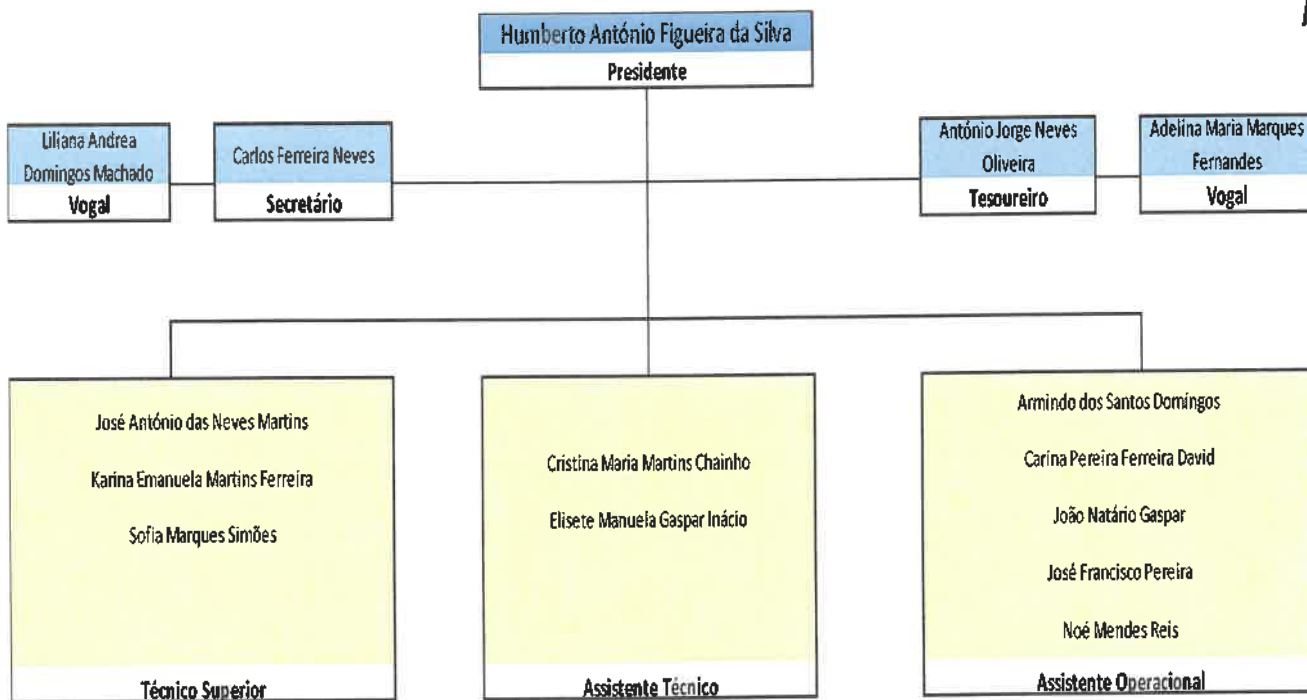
Humberto António Figueira da Silva
Presidente

Liliana Andrea Domingos Machado
Vogal

Carlos Ferreira Neves
Secretário

António Jorge Neves Oliveira
Tesoureiro

Adelina Maria Marques Fernandes
Vogal

José António das Neves Martins

Karina Emanuela Martins Ferreira

Sofia Marques Simões

Técnico Superior

Cristina Maria Martins Chainho

Elisete Manuela Gaspar Inácio

Assistente Técnico

Armindo dos Santos Domingos

Carina Pereira Ferreira David

João Natário Gaspar

José Francisco Pereira

Noé Mendes Reis

Assistente Operacional